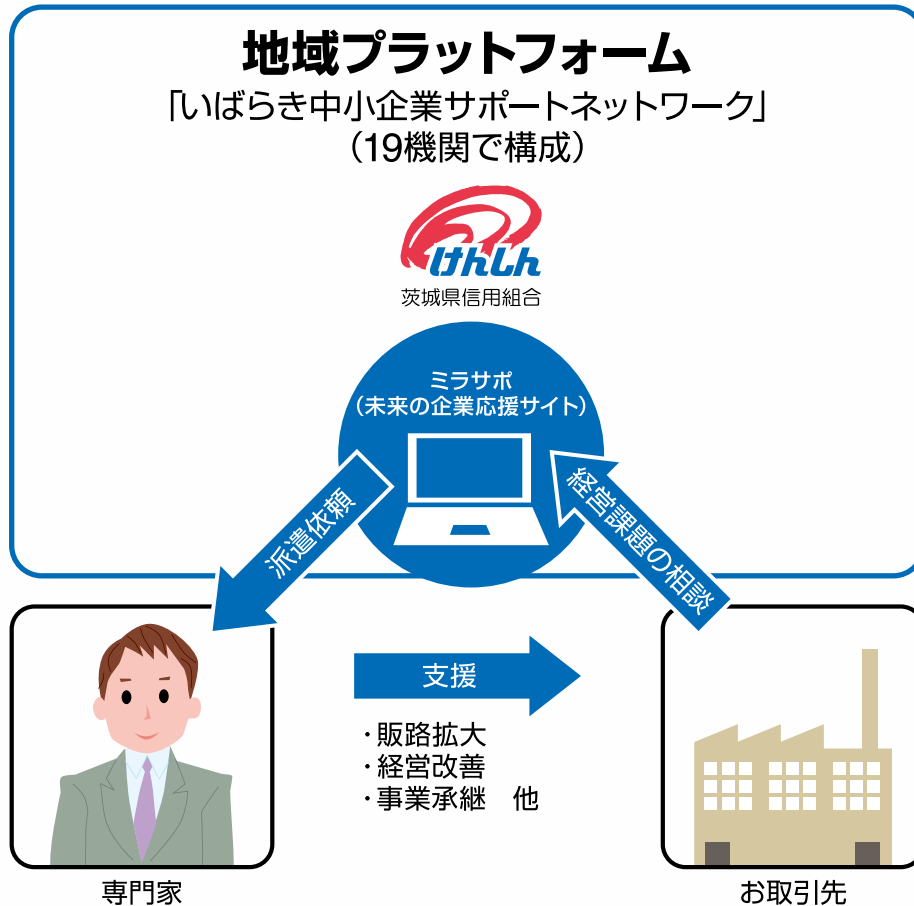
地域プラットフォーム
「いばらき中小企業サポートネットワーク」
(19機関で構成)

けんしん
茨城県信用組合

ミラサポ
(未来の企業応援サイト)

派遣依頼

経営課題の相談

支援

・販路拡大
・経営改善
・事業承継　他

専門家

お取引先